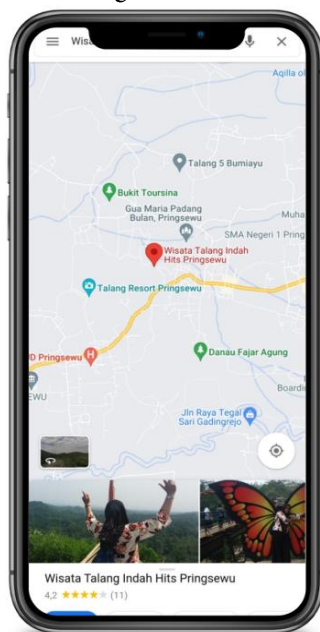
Wisa

Aqilla o

Talang 5 Bumiayu

Bukit Toursina

Gua Maria Padang Bulan, Pringsewu

Muha

SMA Negeri 1 Pring

Wisata Talang Indah Hits Pringsewu

Talang Resort Pringsewu

D Pringsewu

Danau Fajar Agung

EWU

Boardi

Jln Raya Tegal Sari Gadingrejo

Wisata Talang Indah Hits Pringsewu

4,2 ★★★★★ (11)